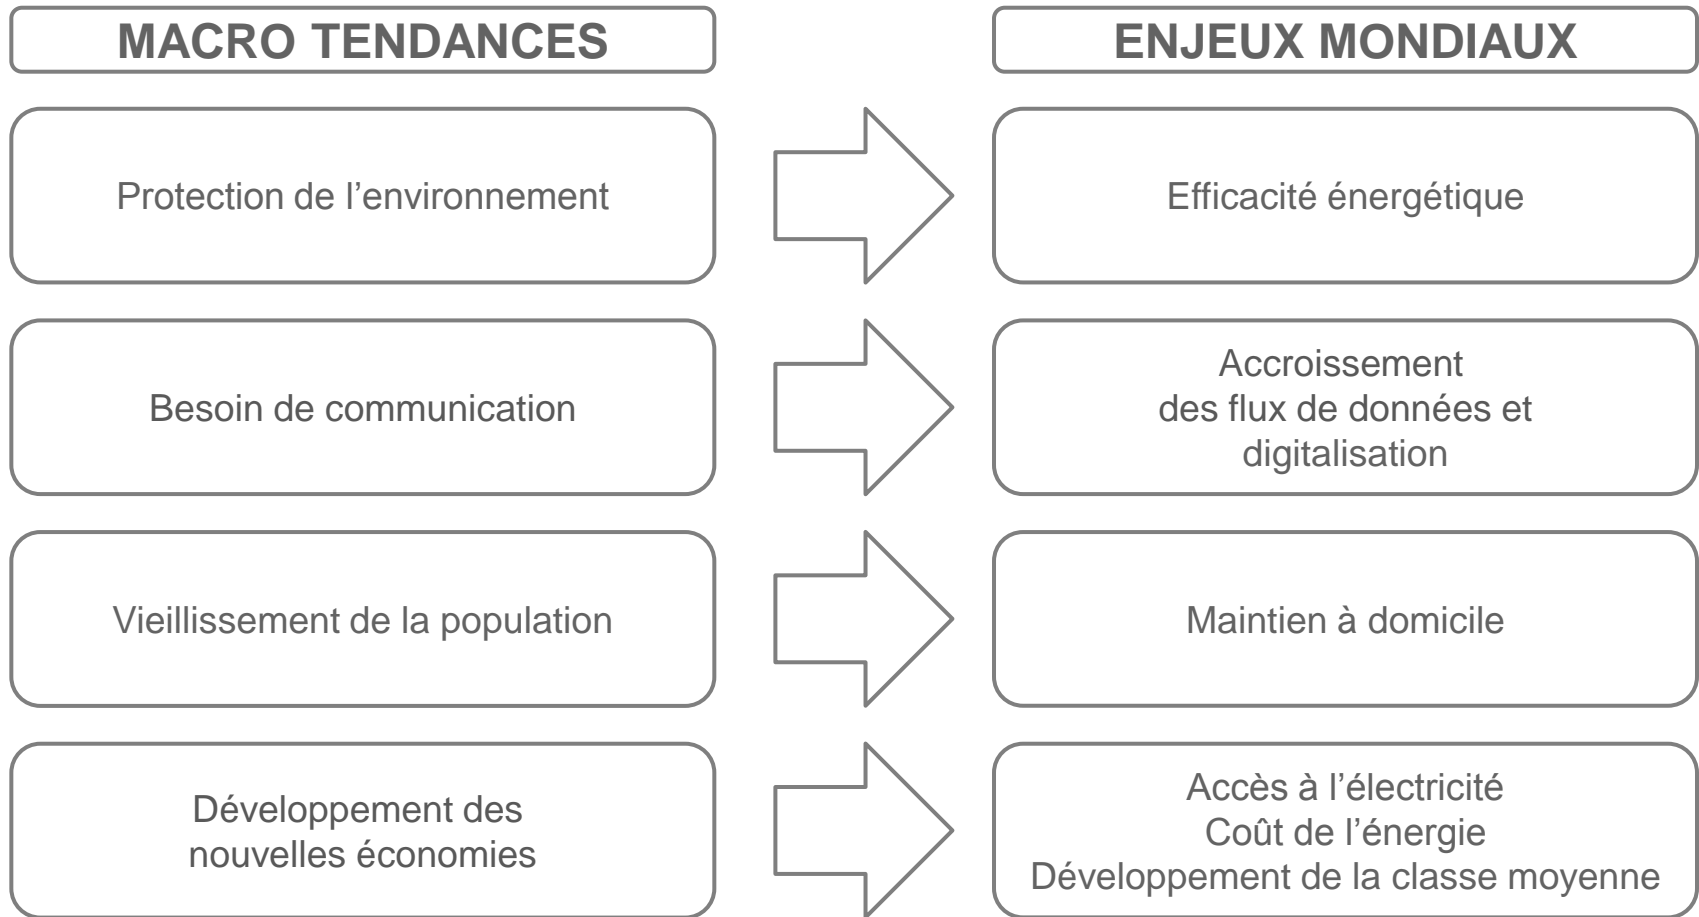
MACRO TENDANCES

ENJEUX MONDIAUX

Protection de l’environnement

Efficacité énergétique

Besoin de communication

Accroissement des flux de données et digitalisation

Vieillissement de la population

Maintien à domicile

Développement des nouvelles économies

Accès à l’électricité
Coût de l’énergie
Développement de la classe moyenne